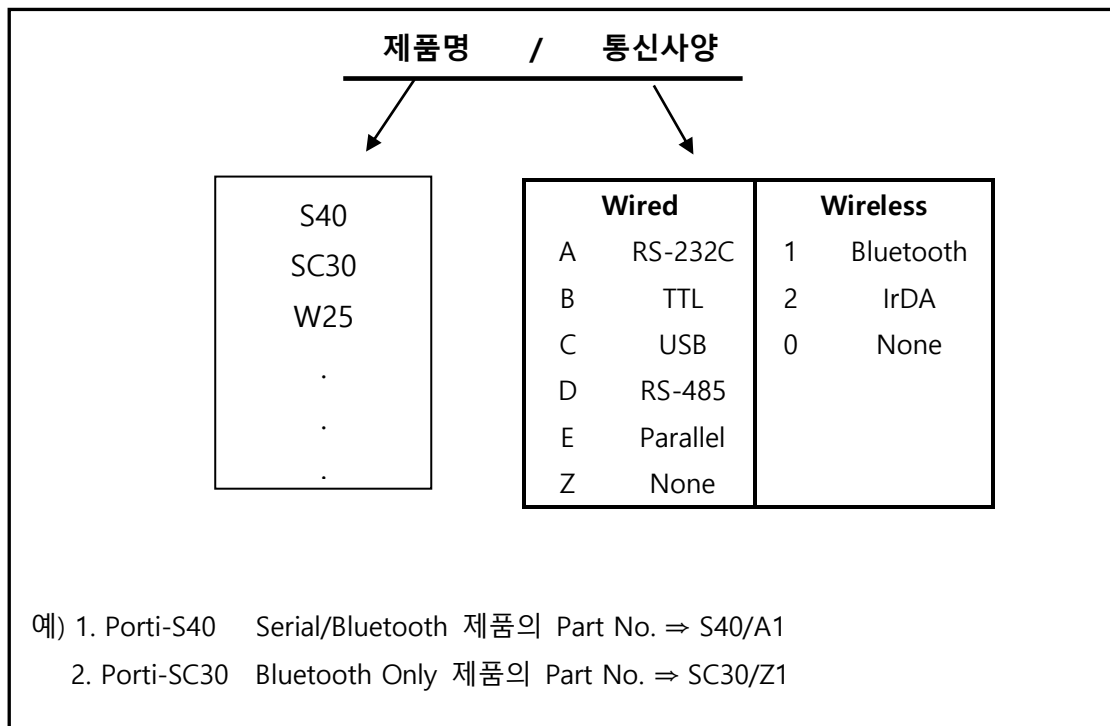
제품명 / 통신사양

S40
SC30
W25
.
.
.

| Wired | | Wireless | |
|---|---|---|---|
| A | RS-232C | 1 | Bluetooth |
| B | TTL | 2 | IrDA |
| C | USB | 0 | None |
| D | RS-485 | | |
| E | Parallel | | |
| Z | None | | |

예) 1. Porti-S40 Serial/Bluetooth 제품의 Part No. ⇒ S40/A1
2. Porti-SC30 Bluetooth Only 제품의 Part No. ⇒ SC30/Z1